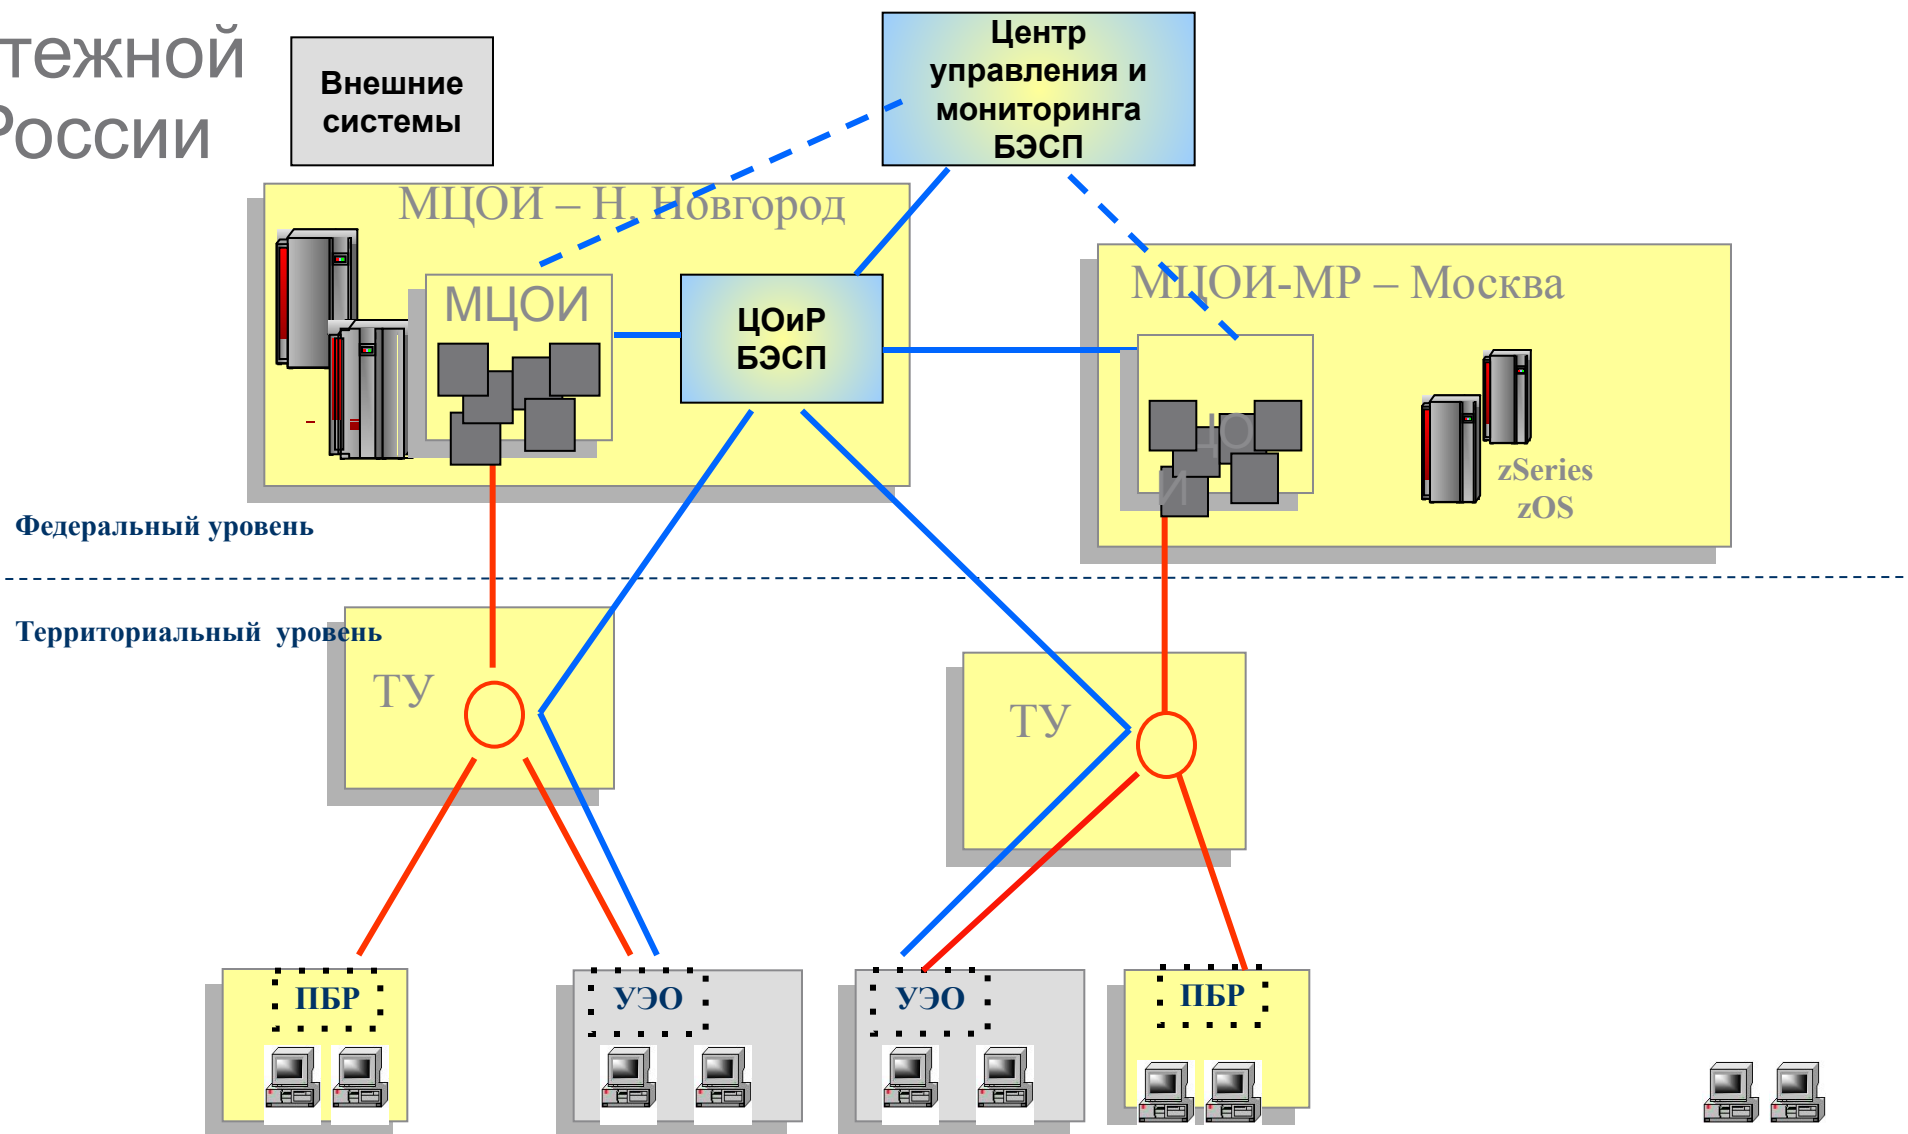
тежной
России

Внешние системы

Центр управления и мониторинга БЭСП

МЦОИ – Н. Новгород

МЦОИ

ЦОиР БЭСП

МЦОИ-МР – Москва

zSeries
zOS

Федеральный уровень

Территориальный уровень

ТУ

ТУ

ПБР

УЭО

УЭО

ПБР